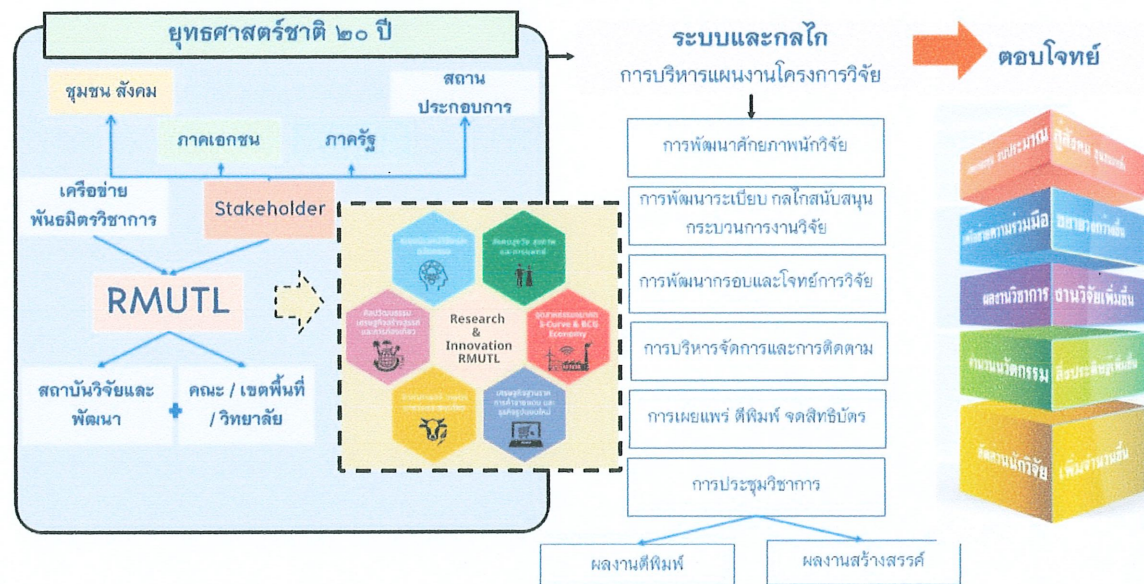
ยุทธศาสตร์ชาติ ๒๐ ปี

ชุมชน สังคม

สถานประกอบการ

ภาคเอกชน

ภาครัฐ

เครือข่าย พันธมิตรวิชาการ

Stakeholder

RMUTL

สถาบันวิจัยและพัฒนา

คณะ / เขตพื้นที่ / วิทยาลัย

Research & Innovation RMUTL

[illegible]

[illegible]

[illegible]

S-Curve & BCG Economy

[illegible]

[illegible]

ระบบและกลไก การบริหารแผนงานโครงการวิจัย

การพัฒนาศักยภาพนักวิจัย

การพัฒนาระเบียบ กลไกสนับสนุนกระบวนการงานวิจัย

การพัฒนากรอบและโจทย์การวิจัย

การบริหารจัดการและการติดตาม

การเผยแพร่ ตีพิมพ์ จดสิทธิบัตร

การประชุมวิชาการ

ผลงานตีพิมพ์

ผลงานสร้างสรรค์

ตอบโจทย์

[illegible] งบประมาณ สู่สังคม ชุมชน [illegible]

เพิ่มสถานความร่วมมือ ขยายการเพิ่มขึ้น

ผลงานวิชาการ งานวิจัยเพิ่มขึ้น

จำนวนนวัตกรรม สิ่งประดิษฐ์เพิ่มขึ้น

สัดส่วนนักวิจัย เพิ่มจำนวนขึ้น